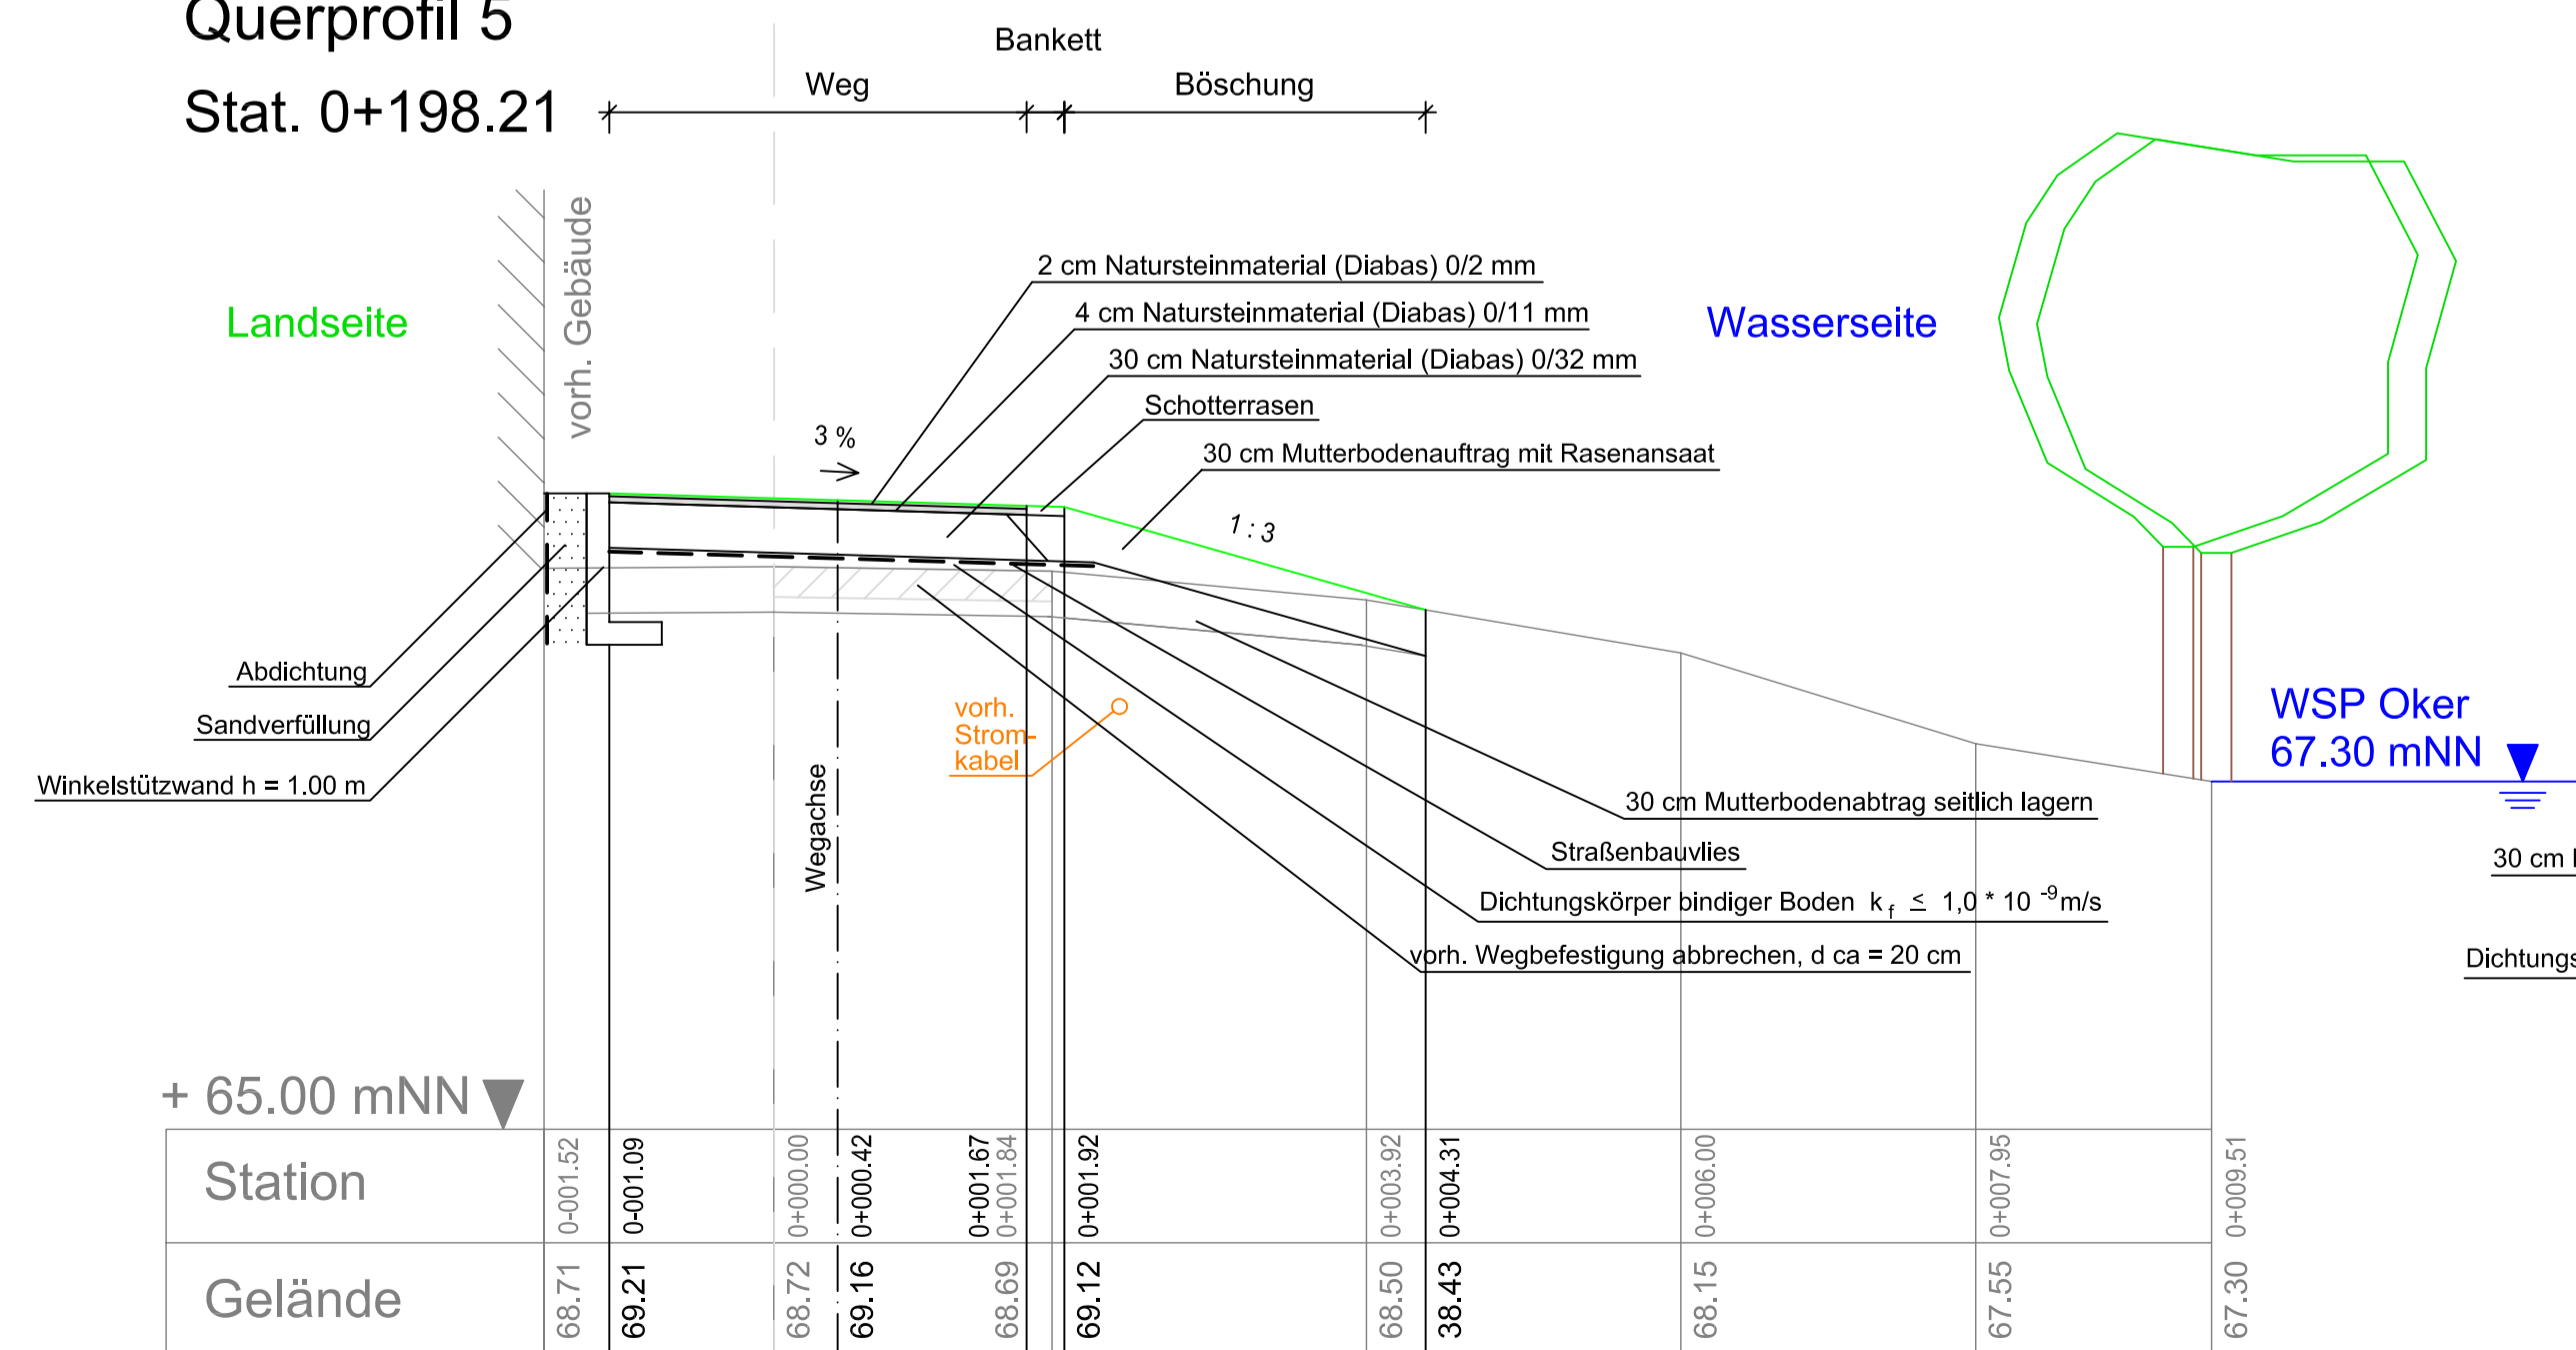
Querprofil 5

Stat. 0+198.21

Bankett

Weg

Böschung

vorh. Gebäude

Landseite

Wasserseite

2 cm Natursteinmaterial (Diabas) 0/2 mm

4 cm Natursteinmaterial (Diabas) 0/11 mm

30 cm Natursteinmaterial (Diabas) 0/32 mm

Schotterrasen

30 cm Mutterbodenauftrag mit Rasenansaat

3 %

1 : 3

Abdichtung

Sandverfüllung

Winkelstützwand h = 1.00 m

vorh. Strom-kabel

Wegachse

WSP Oker 67.30 mNN

30 cm Mutterbodenabtrag seitlich lagern

Straßenbauvlies

Dichtungskörper bindiger Boden $k_f \leq 1{,}0 * 10^{-9}$m/s

vorh. Wegbefestigung abbrechen, d ca = 20 cm

30 cm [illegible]

Dichtungs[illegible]

+ 65.00 mNN

| Station | 0-001.52 | 0-001.09 | 0+000.00 | 0+000.42 | 0+001.67 0+001.84 | 0+001.92 | 0+003.92 | 0+004.31 | 0+006.00 | 0+007.95 | 0+009.51 |
|---|---|---|---|---|---|---|---|---|---|---|---|
| Gelände | 68.71 | 69.21 | 68.72 | 69.16 | 68.69 | 69.12 | 68.50 | 38.43 | 68.15 | 67.55 | 67.30 |